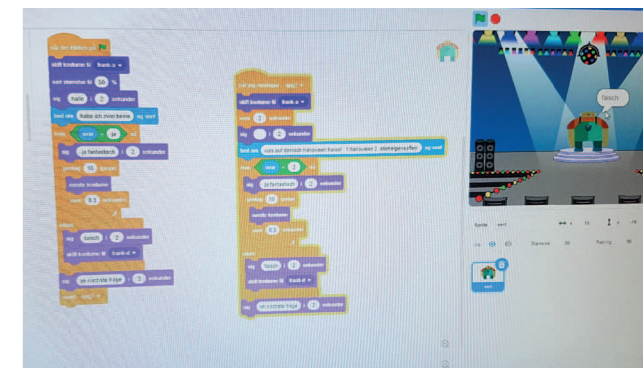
Wenn die Flagge angeklickt wird
wechsle zu Kostüm frank-a
setze Stärkeeffekt auf 50 %
sage hallo für 2 Sekunden
frage Habe ich zwei beine und warte
falls Antwort = ja dann
sage ja fantastisch für 2 Sekunden
drehe dich um 15 Grad
nächstes Kostüm
warte 0.5 Sekunden
sonst
sage falsch für 2 Sekunden
wechsle zu Kostüm frank-a
sage ja nächste frage für 2 Sekunden
sende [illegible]

Wenn ich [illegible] empfange
wechsle zu Kostüm frank-a
warte 2 Sekunden
sage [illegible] für 2 Sekunden
frage was auf deinem Hannover (Hannover) 1 hannover 2 steinegenaufen und warte
falls Antwort = 2 dann
sage ja fantastisch für 2 Sekunden
drehe dich um 15 Grad
nächstes Kostüm
warte 0.5 Sekunden
sonst
sage falsch für 2 Sekunden
wechsle zu Kostüm frank-a
sage ja nächste frage für 2 Sekunden

falsch

Figur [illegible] x 15 y -8
Zeige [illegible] Größe 35 Richtung 90
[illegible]